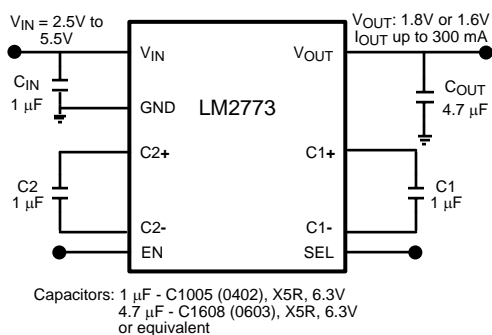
$V_{IN}$ = 2.5V to 5.5V

$V_{OUT}$: 1.8V or 1.6V
$I_{OUT}$ up to 300 mA

$C_{IN}$
1 μF

$V_{IN}$

GND

LM2773

$V_{OUT}$

$C_{OUT}$
4.7 μF

C2+

C1+

C2
1 μF

C1
1 μF

C2-

C1-

EN

SEL

Capacitors: 1 μF - C1005 (0402), X5R, 6.3V
4.7 μF - C1608 (0603), X5R, 6.3V
or equivalent